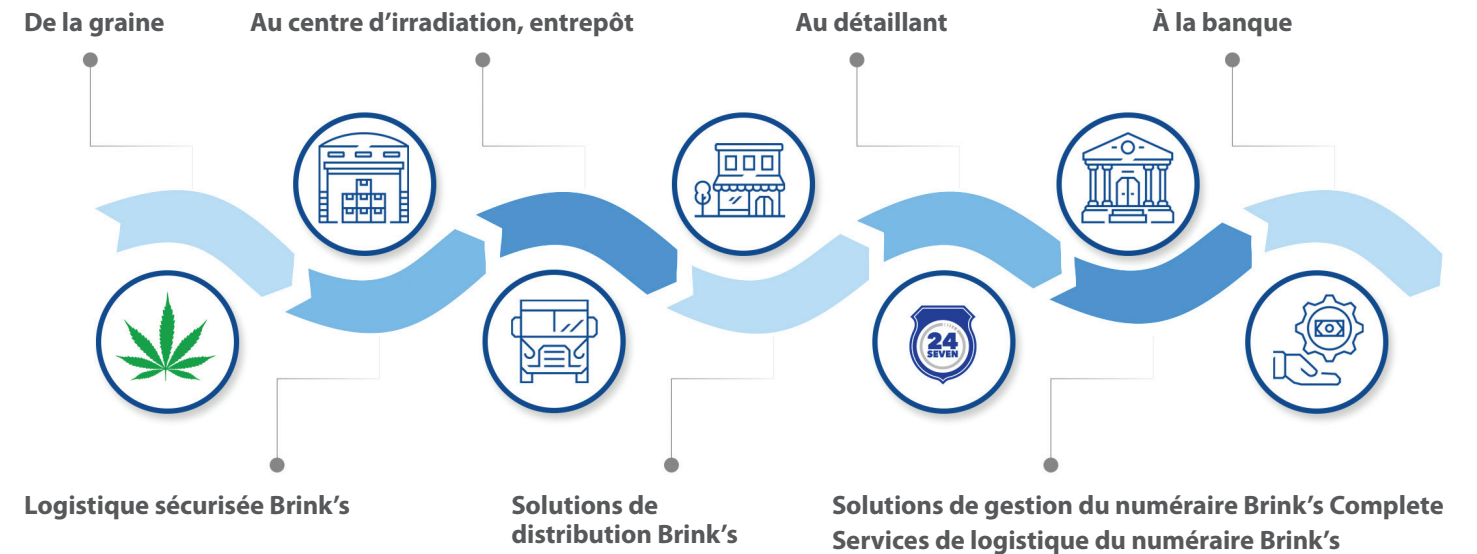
De la graine

Au centre d’irradiation, entrepôt

Au détaillant

À la banque

24
SEVEN

Logistique sécurisée Brink’s

Solutions de distribution Brink’s

Solutions de gestion du numéraire Brink’s Complete
Services de logistique du numéraire Brink’s